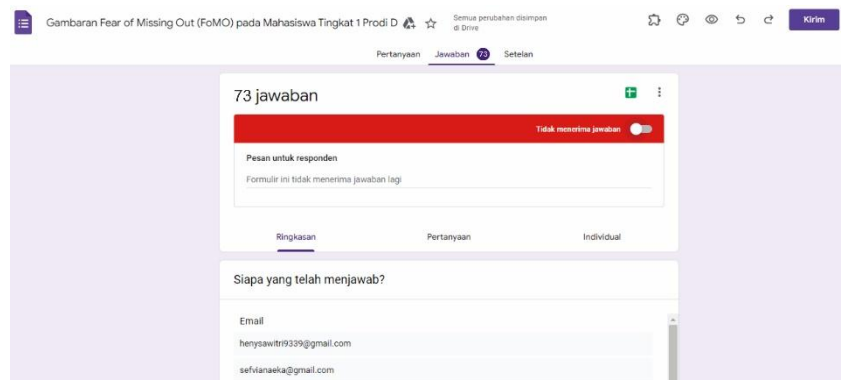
Gambaran Fear of Missing Out (FoMO) pada Mahasiswa Tingkat 1 Prodi D

Semua perubahan disimpan di Drive

Kirim

Pertanyaan Jawaban 73 Setelan

73 jawaban

Tidak menerima jawaban

Pesan untuk responden

Formulir ini tidak menerima jawaban lagi

Ringkasan Pertanyaan Individual

Siapa yang telah menjawab?

Email

henysawitri9339@gmail.com

sefvianaeka@gmail.com